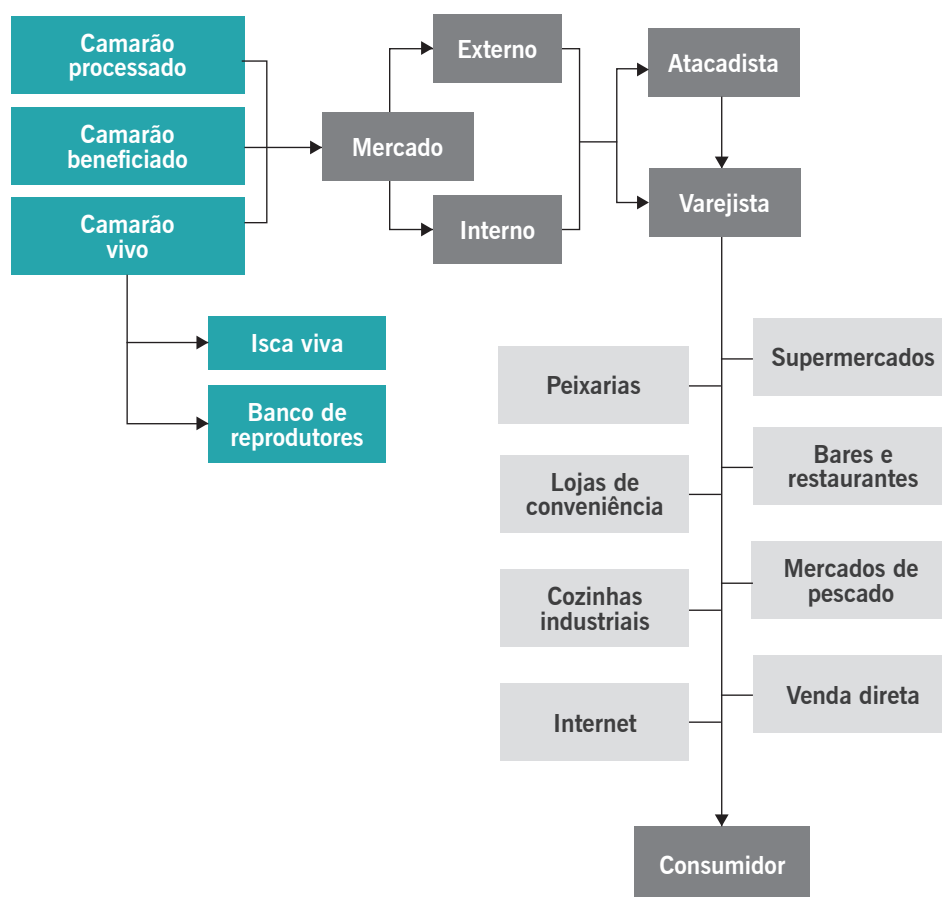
Camarão processado

Camarão beneficiado

Camarão vivo

Mercado

Externo

Interno

Atacadista

Varejista

Isca viva

Banco de reprodutores

Peixarias

Supermercados

Lojas de conveniência

Bares e restaurantes

Cozinhas industriais

Mercados de pescado

Internet

Venda direta

Consumidor